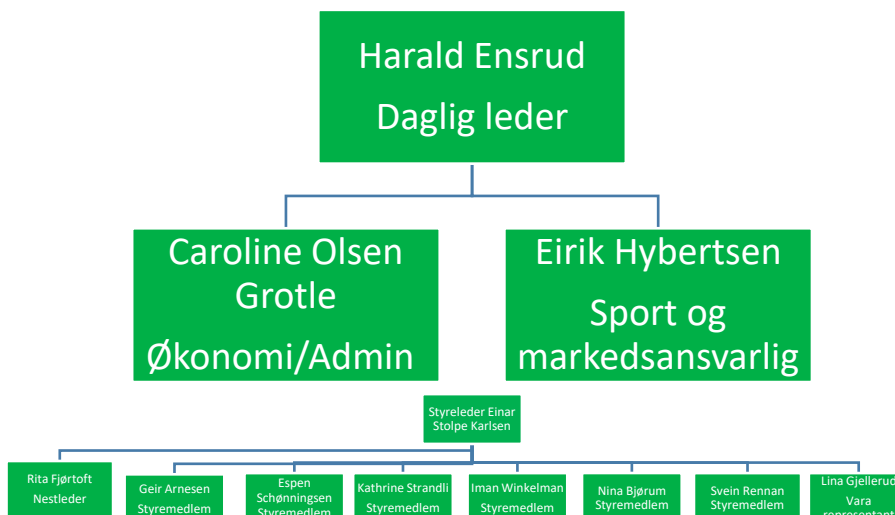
Harald Ensrud
Daglig leder

Caroline Olsen Grotle
Økonomi/Admin

Eirik Hybertsen
Sport og markedsansvarlig

Styreleder Einar Stolpe Karlsen

Rita Fjørtoft
Nestleder

Geir Arnesen
Styremedlem

Espen Schønningsen
Styremedlem

Kathrine Strandli
Styremedlem

Iman Winkelman
Styremedlem

Nina Bjørum
Styremedlem

Svein Rennan
Styremedlem

Lina Gjellerud
Vara
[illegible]